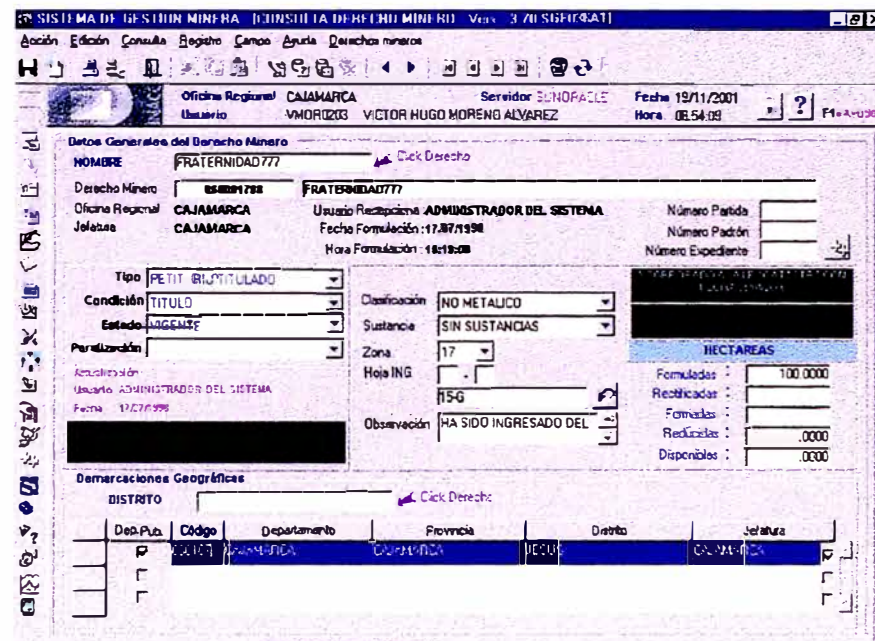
SISTEMA DE GESTION MINERA [CONSULTA DERECHO MINERO] Vers 3.70 SGEICSAT]

Acción Edición Consulta Registro Campo Ayuda Derechos mineros

Oficina Regional CAJAMARCA
Usuario VMORO203 VICTOR HUGO MORENO ALVAREZ
Servidor SUNORACLE
Fecha 19/11/2001
Hora 08:54:09
F1=Ayuda

Datos Generales del Derecho Minero

NOMBRE FRATERNIDAD777 Click Derecho

Derecho Minero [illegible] FRATERNIDAD777

Oficina Regional CAJAMARCA
Jefatura CAJAMARCA

Usuario Recepciona ADMINISTRADOR DEL SISTEMA
Fecha Formulación :17/07/1998
Hora Formulación : 18:19:00

Número Partida
Número Padrón
Número Expediente

Tipo PETIT. (B)/TITULADO
Condición TITULO
Estado VIGENTE
Paralización

Actualización
Usuario ADMINISTRADOR DEL SISTEMA
Fecha 17/07/1998

Clasificación NO METALICO
Sustancia SIN SUSTANCIAS
Zona 17
Hoja ING
15-G
Observación HA SIDO INGRESADO DEL

HECTAREAS
Formuladas : 100.0000
Rectificadas :
Formadas :
Reducidas : .0000
Disponibles : .0000

Demarcaciones Geográficas

DISTRITO Click Derecho

| Dep.Pub. | Código | Departamento | Provincia | Distrito | Jefatura |
|---|---|---|---|---|---|
| ☑ | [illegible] | CAJAMARCA | CAJAMARCA | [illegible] | CAJAMARCA |
| ☐ | | | | | |
| ☐ | | | | | |